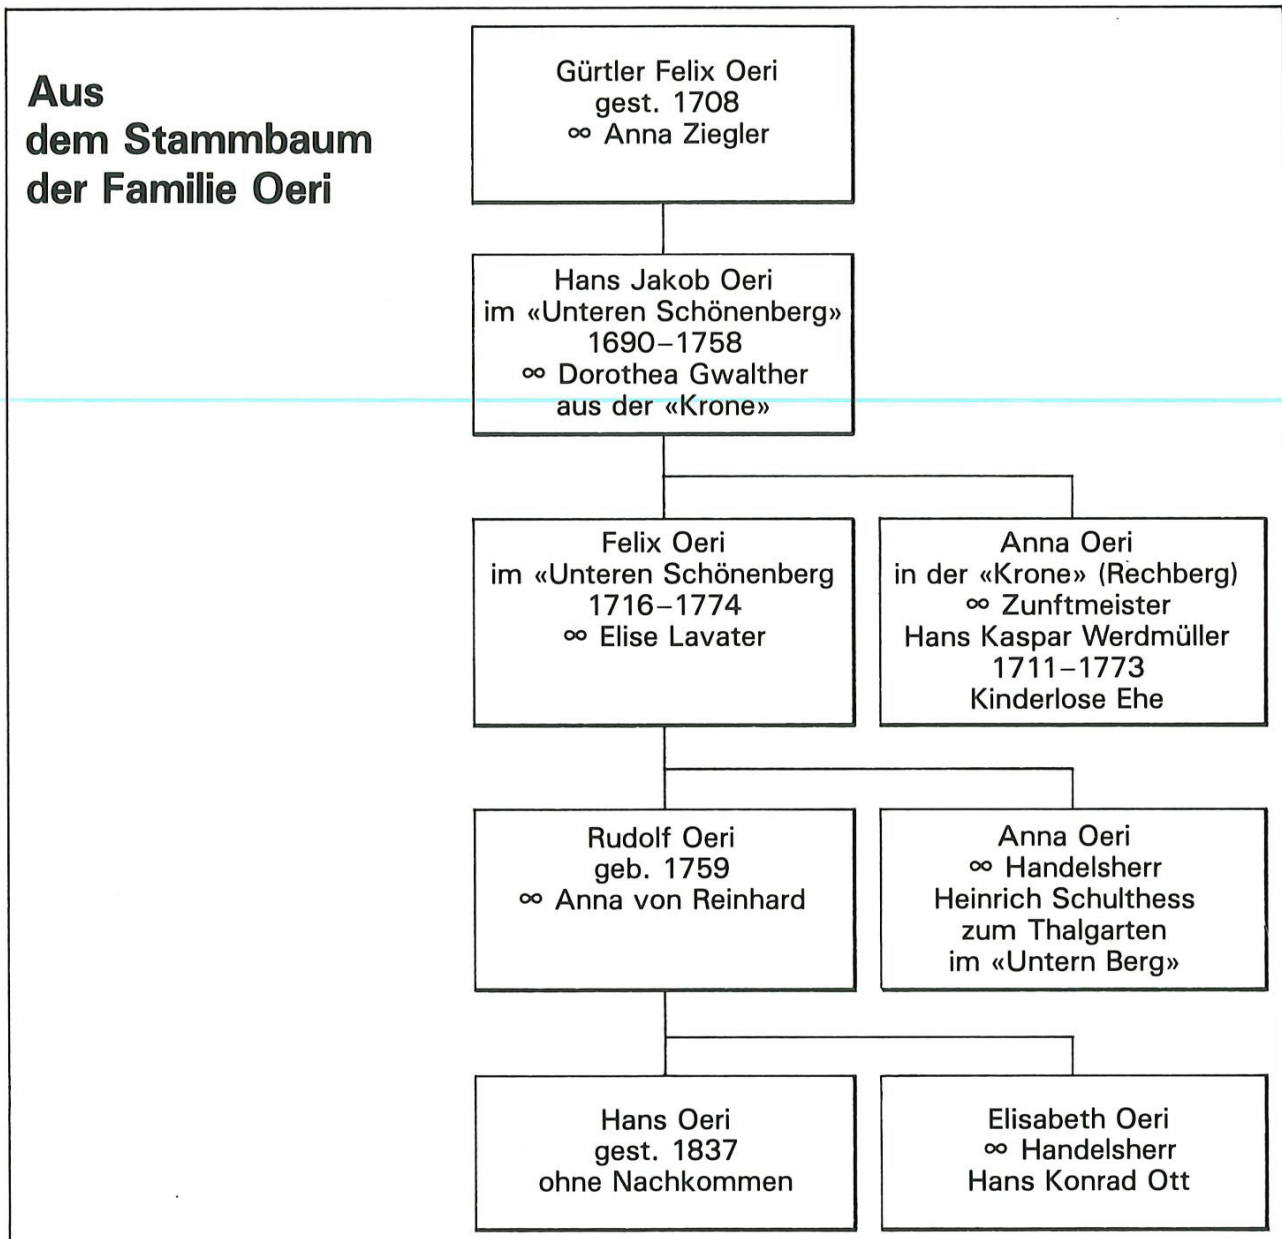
Aus dem Stammbaum der Familie Oeri

Gürtler Felix Oeri
gest. 1708
∞ Anna Ziegler

Hans Jakob Oeri
im «Unteren Schönenberg»
1690–1758
∞ Dorothea Gwalther
aus der «Krone»

Felix Oeri
im «Unteren Schönenberg
1716–1774
∞ Elise Lavater

Anna Oeri
in der «Krone» (Rechberg)
∞ Zunftmeister
Hans Kaspar Werdmüller
1711–1773
Kinderlose Ehe

Rudolf Oeri
geb. 1759
∞ Anna von Reinhard

Anna Oeri
∞ Handelsherr
Heinrich Schulthess
zum Thalgarten
im «Untern Berg»

Hans Oeri
gest. 1837
ohne Nachkommen

Elisabeth Oeri
∞ Handelsherr
Hans Konrad Ott